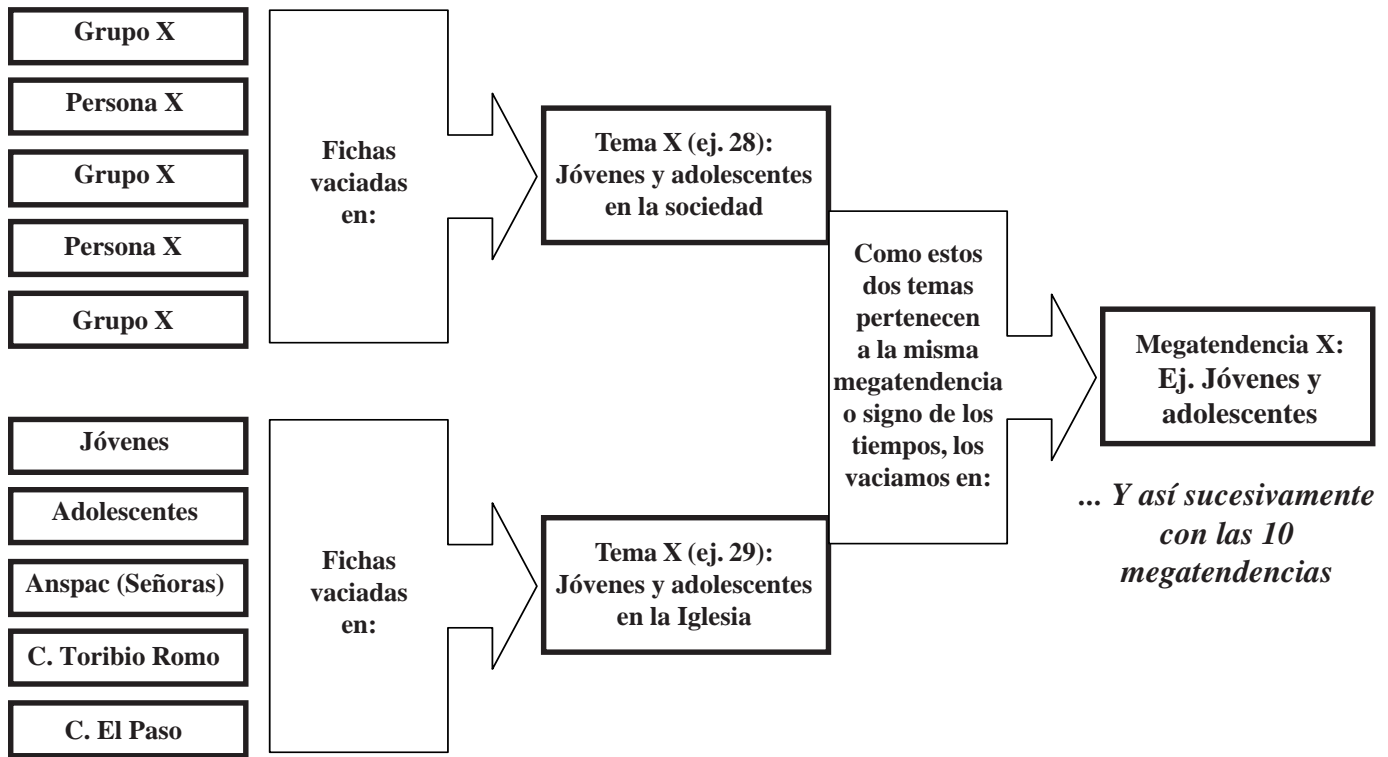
Grupo X

Persona X

Grupo X

Persona X

Grupo X

Fichas vaciadas en:

Tema X (ej. 28): Jóvenes y adolescentes en la sociedad

Jóvenes

Adolescentes

Anspac (Señoras)

C. Toribio Romo

C. El Paso

Fichas vaciadas en:

Tema X (ej. 29): Jóvenes y adolescentes en la Iglesia

Como estos dos temas pertenecen a la misma megatendencia o signo de los tiempos, los vaciamos en:

Megatendencia X: Ej. Jóvenes y adolescentes

... Y así sucesivamente con las 10 megatendencias